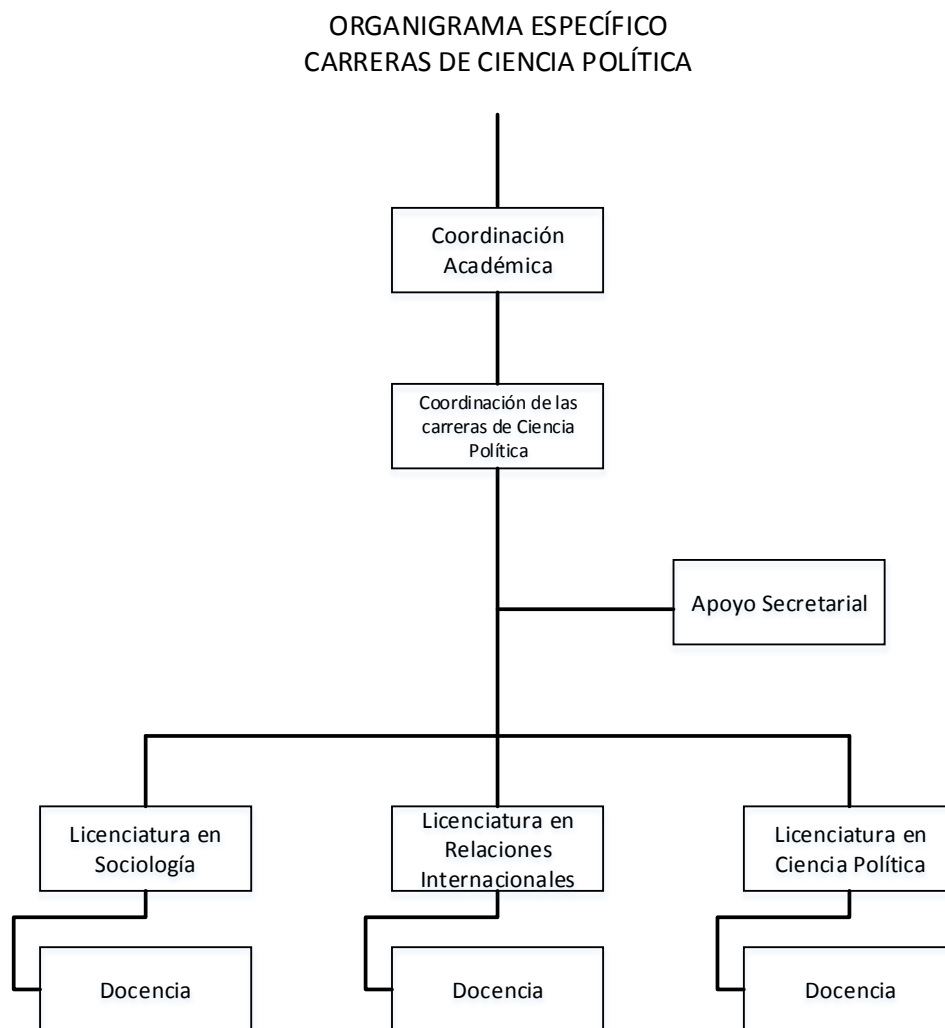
ORGANIGRAMA ESPECÍFICO
CARRERAS DE CIENCIA POLÍTICA

Coordinación Académica

Coordinación de las carreras de Ciencia Política

Apoyo Secretarial

Licenciatura en Sociología

Licenciatura en Relaciones Internacionales

Licenciatura en Ciencia Política

Docencia

Docencia

Docencia